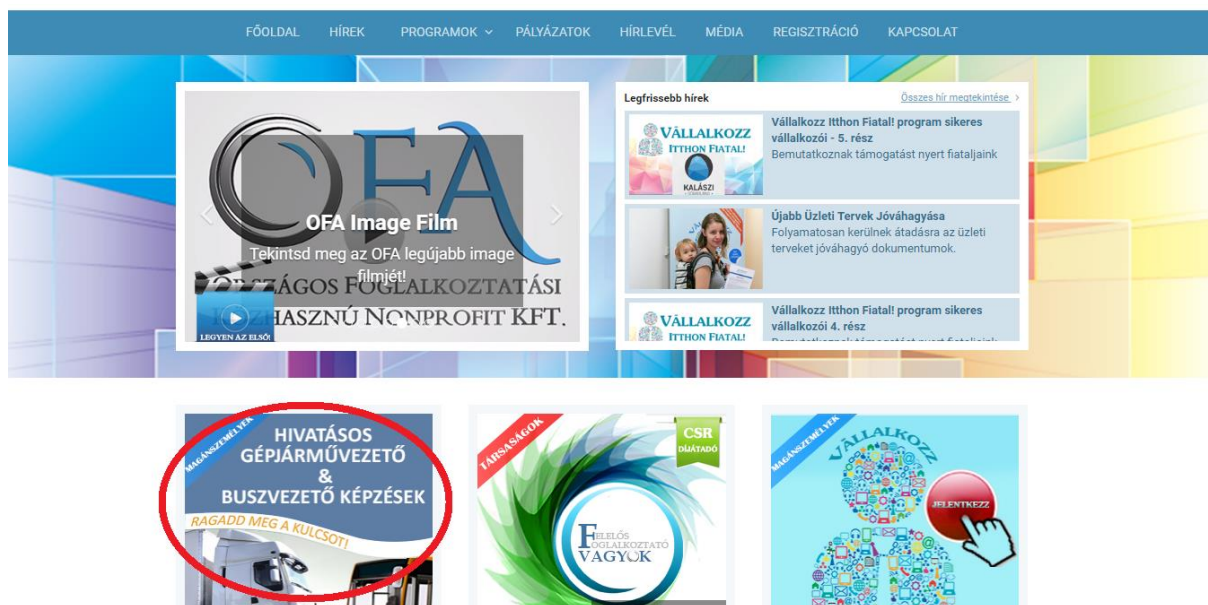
FŐOLDAL HÍREK PROGRAMOK PÁLYÁZATOK HÍRLEVÉL MÉDIA REGISZTRÁCIÓ KAPCSOLAT

OFA

OFA Image Film

Tekintsd meg az OFA legújabb image filmjét!

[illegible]ZÁGOS FOGLALKOZTATÁSI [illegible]HASZNÚ NONPROFIT KFT.

LEGYEN AZ ELSŐ!

Legfrissebb hírek

Összes hír megtekintése ›

VÁLLALKOZZ ITTHON FIATAL!

KALÁSZI

Vállalkozz Itthon Fiatal! program sikeres vállalkozói - 5. rész

Bemutatkoznak támogatást nyert fiataljaink

Újabb Üzleti Tervek Jóváhagyása

Folyamatosan kerülnek átadásra az üzleti terveket jóváhagyó dokumentumok.

VÁLLALKOZZ ITTHON FIATAL!

Vállalkozz Itthon Fiatal! program sikeres vállalkozói 4. rész

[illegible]

MAGÁNSZEMÉLYEK

HIVATÁSOS GÉPJÁRMŰVEZETŐ & BUSZVEZETŐ KÉPZÉSEK

RAGADD MEG A KULCSOT!

TÁRSASÁGOK

CSR DÍJÁTADÓ

FELELŐS FOGLALKOZTATÓ VAGYOK

MAGÁNSZEMÉLYEK

VÁLLALKOZZ

JELENTKEZZ